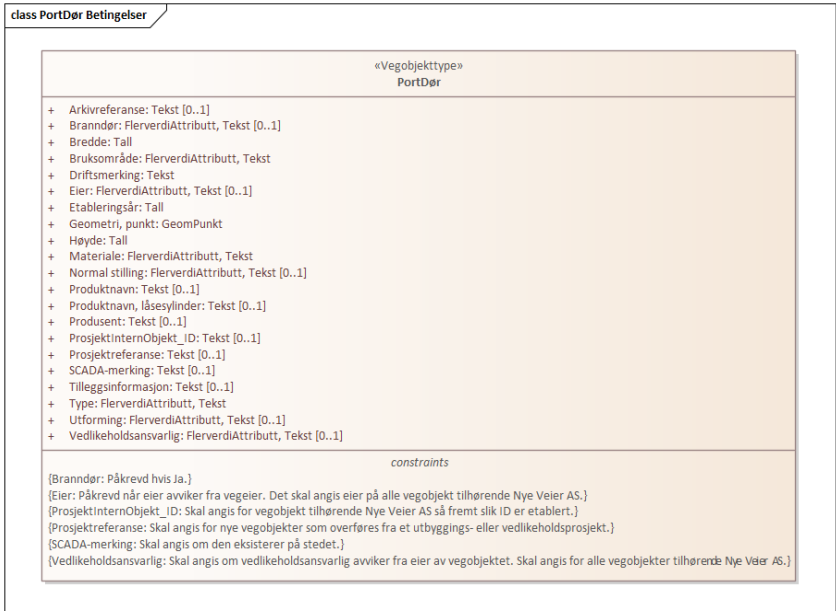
class PortDør Betingelser

«Vegobjekttype»
PortDør

+ Arkivreferanse: Tekst [0..1]
+ Branndør: FlerverdiAttributt, Tekst [0..1]
+ Bredde: Tall
+ Bruksområde: FlerverdiAttributt, Tekst
+ Driftsmerking: Tekst
+ Eier: FlerverdiAttributt, Tekst [0..1]
+ Etableringsår: Tall
+ Geometri, punkt: GeomPunkt
+ Høyde: Tall
+ Materiale: FlerverdiAttributt, Tekst
+ Normal stilling: FlerverdiAttributt, Tekst [0..1]
+ Produktnavn: Tekst [0..1]
+ Produktnavn, låsesylinder: Tekst [0..1]
+ Produsent: Tekst [0..1]
+ ProsjektInternObjekt_ID: Tekst [0..1]
+ Prosjektreferanse: Tekst [0..1]
+ SCADA-merking: Tekst [0..1]
+ Tilleggsinformasjon: Tekst [0..1]
+ Type: FlerverdiAttributt, Tekst
+ Utforming: FlerverdiAttributt, Tekst [0..1]
+ Vedlikeholdsansvarlig: FlerverdiAttributt, Tekst [0..1]

constraints
{Branndør: Påkrevd hvis Ja.}
{Eier: Påkrevd når eier avviker fra vegeier. Det skal angis eier på alle vegobjekt tilhørende Nye Veier AS.}
{ProsjektInternObjekt_ID: Skal angis for vegobjekt tilhørende Nye Veier AS så fremt slik ID er etablert.}
{Prosjektreferanse: Skal angis for nye vegobjekter som overføres fra et utbyggings- eller vedlikeholdsprosjekt.}
{SCADA-merking: Skal angis om den eksisterer på stedet.}
{Vedlikeholdsansvarlig: Skal angis om vedlikeholdsansvarlig avviker fra eier av vegobjektet. Skal angis for alle vegobjekter tilhørende Nye Veier AS.}